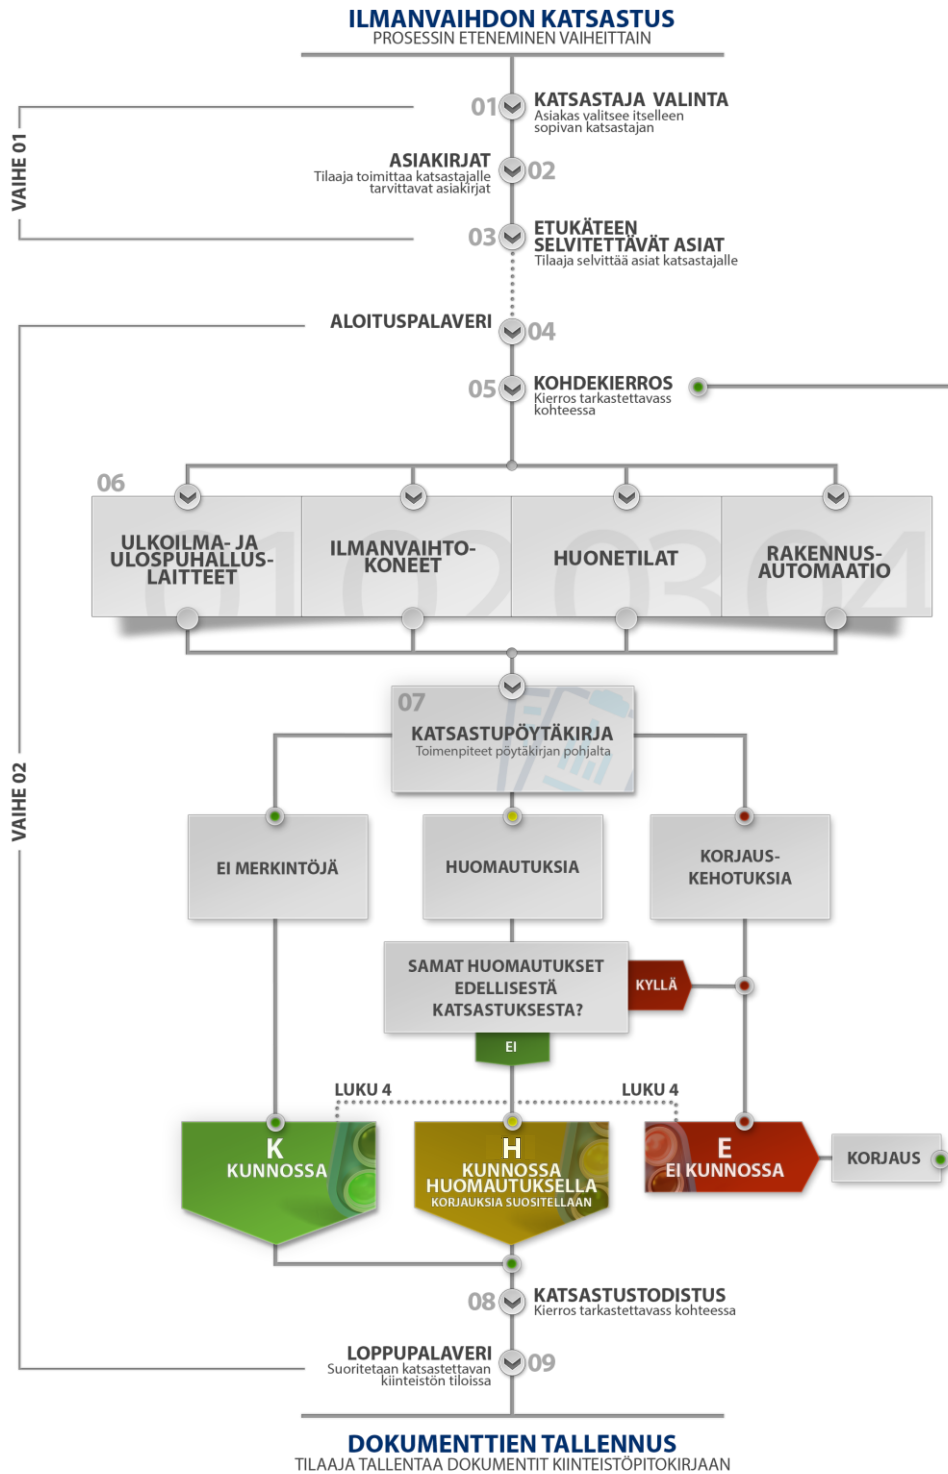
ILMANVAIHDON KATSASTUS
PROSESSIN ETENEMINEN VAIHEITTAIN

VAIHE 01

01 KATSASTAJA VALINTA
Asiakas valitsee itselleen sopivan katsastajan

ASIAKIRJAT
Tilaaja toimittaa katsastajalle tarvittavat asiakirjat 02

03 ETUKÄTEEN SELVITETTÄVÄT ASIAT
Tilaaja selvittää asiat katsastajalle

VAIHE 02

ALOITUSPALAVERI 04

05 KOHDEKIERROS
Kierros tarkastettavass kohteessa

06

ULKOILMA- JA ULOSPUHALLUS-LAITTEET

ILMANVAIHTO-KONEET

HUONETILAT

RAKENNUS-AUTOMAATIO

07
KATSASTUPÖYTÄKIRJA
Toimenpiteet pöytäkirjan pohjalta

EI MERKINTÖJÄ

HUOMAUTUKSIA

KORJAUS-KEHOTUKSIA

SAMAT HUOMAUTUKSET EDELLISESTÄ KATSASTUKSESTA?

KYLLÄ

EI

LUKU 4

LUKU 4

K
KUNNOSSA

H
KUNNOSSA HUOMAUTUKSELLA
KORJAUKSIA SUOSITELLAAN

E
EI KUNNOSSA

KORJAUS

08 KATSASTUSTODISTUS
Kierros tarkastettavass kohteessa

LOPPUPALAVERI
Suoritetaan katsastettavan kiinteistön tiloissa 09

DOKUMENTTIEN TALLENNUS
TILAAJA TALLENTAA DOKUMENTIT KIINTEISTÖPITOKIRJAAN